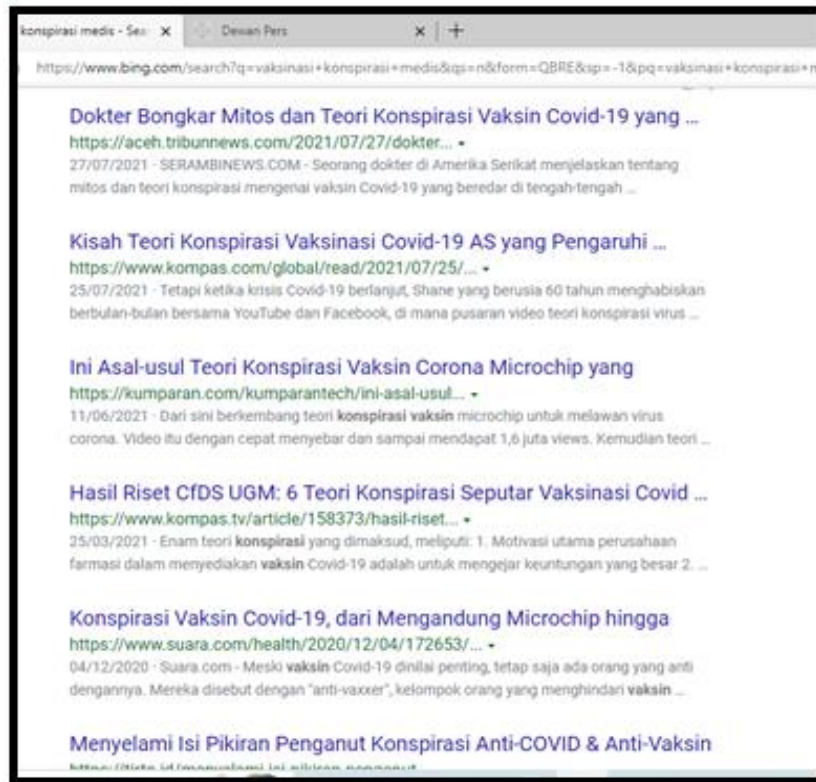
konspirasi medis - Sea ✕ Dewan Pers ✕ +

https://www.bing.com/search?q=vaksinasi+konspirasi+medis&qs=n&form=QBRE&sp=-1&pq=vaksinasi+konspirasi+m

Dokter Bongkar Mitos dan Teori Konspirasi Vaksin Covid-19 yang ...
https://aceh.tribunnews.com/2021/07/27/dokter... ▾
27/07/2021 · SERAMBINEWS.COM - Seorang dokter di Amerika Serikat menjelaskan tentang mitos dan teori konspirasi mengenai vaksin Covid-19 yang beredar di tengah-tengah ...

Kisah Teori Konspirasi Vaksinasi Covid-19 AS yang Pengaruhi ...
https://www.kompas.com/global/read/2021/07/25/... ▾
25/07/2021 · Tetapi ketika krisis Covid-19 berlanjut, Shane yang berusia 60 tahun menghabiskan berbulan-bulan bersama YouTube dan Facebook, di mana pusaran video teori konspirasi virus ...

Ini Asal-usul Teori Konspirasi Vaksin Corona Microchip yang
https://kumparan.com/kumparantech/ini-asal-usul... ▾
11/06/2021 · Dari sini berkembang teori konspirasi vaksin microchip untuk melawan virus corona. Video itu dengan cepat menyebar dan sampai mendapat 1,6 juta views. Kemudian teori ...

Hasil Riset CfDS UGM: 6 Teori Konspirasi Seputar Vaksinasi Covid ...
https://www.kompas.tv/article/158373/hasil-riset... ▾
25/03/2021 · Enam teori konspirasi yang dimaksud, meliputi: 1. Motivasi utama perusahaan farmasi dalam menyediakan vaksin Covid-19 adalah untuk mengejar keuntungan yang besar 2. ...

Konspirasi Vaksin Covid-19, dari Mengandung Microchip hingga
https://www.suara.com/health/2020/12/04/172653/... ▾
04/12/2020 · Suara.com - Meski vaksin Covid-19 dinilai penting, tetap saja ada orang yang anti dengannya. Mereka disebut dengan "anti-vaxxer", kelompok orang yang menghindari vaksin ...

Menyelami Isi Pikiran Penganut Konspirasi Anti-COVID & Anti-Vaksin
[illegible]